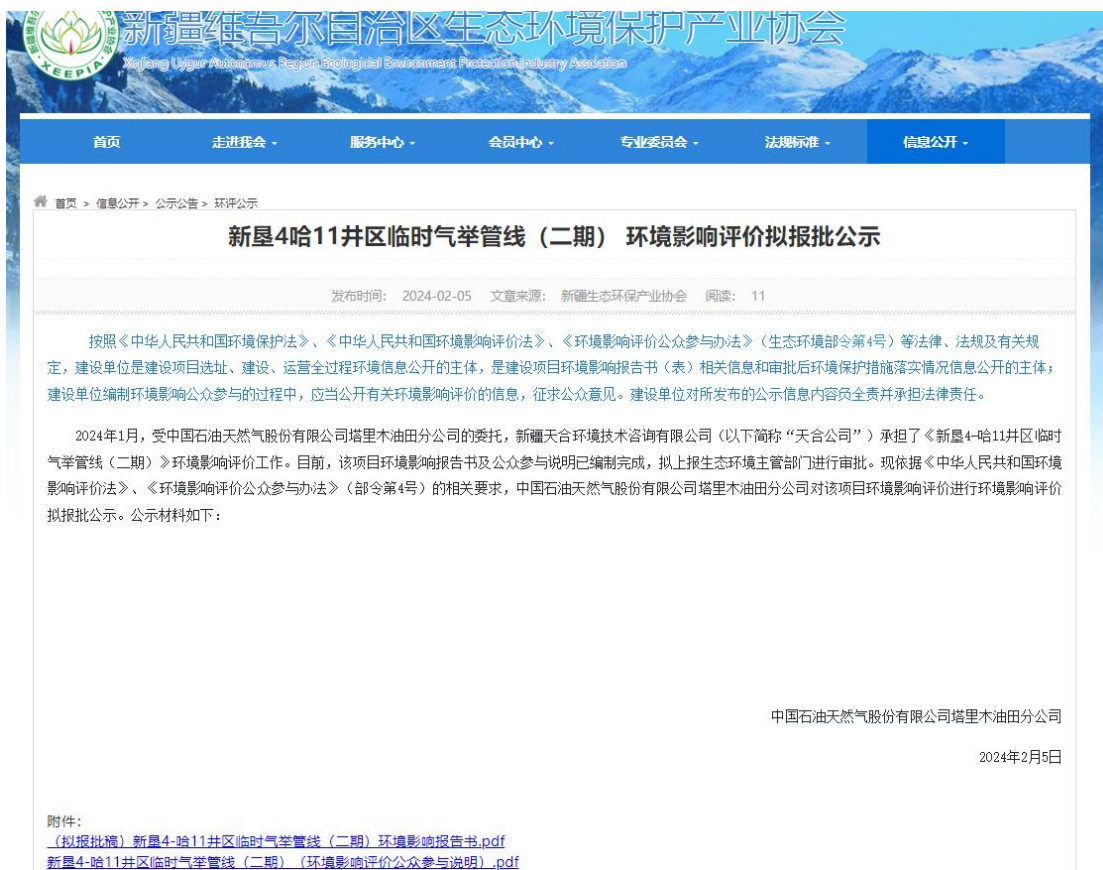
新疆维吾尔自治区生态环境保护产业协会
Xinjiang Uygur Autonomous Region Ecological Environment Protection Industry Association
XEEPIA

首页 走进我会 服务中心 会员中心 专业委员会 法规标准 信息公开

首页 > 信息公开 > 公示公告 > 环评公示

新垦4哈11井区临时气举管线（二期） 环境影响评价拟报批公示

发布时间： 2024-02-05 文章来源： 新疆生态环保产业协会 阅读： 11

按照《中华人民共和国环境保护法》、《中华人民共和国环境影响评价法》、《环境影响评价公众参与办法》（生态环境部令第4号）等法律、法规及有关规定，建设单位是建设项目选址、建设、运营全过程环境信息公开的主体，是建设项目环境影响报告书（表）相关信息和审批后环境保护措施落实情况信息公开的主体；建设单位编制环境影响公众参与的过程中，应当公开有关环境影响评价的信息，征求公众意见。建设单位对所发布的公示信息内容负全责并承担法律责任。

2024年1月，受中国石油天然气股份有限公司塔里木油田分公司的委托，新疆天合环境技术咨询有限公司（以下简称“天合公司”）承担了《新垦4-哈11井区临时气举管线（二期）》环境影响评价工作。目前，该项目环境影响报告书及公众参与说明已编制完成，拟上报生态环境主管部门进行审批。现依据《中华人民共和国环境影响评价法》、《环境影响评价公众参与办法》（部令第4号）的相关要求，中国石油天然气股份有限公司塔里木油田分公司对该项目环境影响评价进行环境影响评价拟报批公示。公示材料如下：

中国石油天然气股份有限公司塔里木油田分公司

2024年2月5日

附件：
（拟报批稿）新垦4-哈11井区临时气举管线（二期）环境影响报告书.pdf
新垦4-哈11井区临时气举管线（二期）（环境影响评价公众参与说明）.pdf